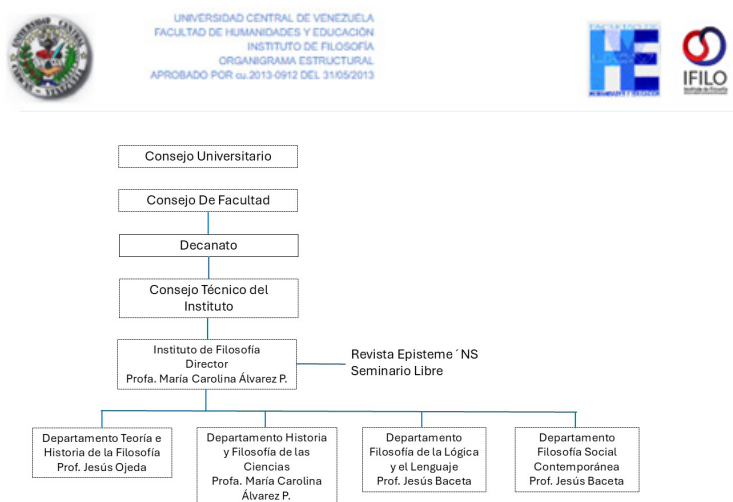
UNIVERSIDAD CENTRAL DE VENEZUELA
FACULTAD DE HUMANIDADES Y EDUCACIÓN
INSTITUTO DE FILOSOFÍA
ORGANIGRAMA ESTRUCTURAL
APROBADO POR cu.2013-0912 DEL 31/05/2013

IFILO

Consejo Universitario

Consejo De Facultad

Decanato

Consejo Técnico del Instituto

Instituto de Filosofía
Director
Profa. María Carolina Álvarez P.

Revista Episteme ´NS
Seminario Libre

Departamento Teoría e Historia de la Filosofía
Prof. Jesús Ojeda

Departamento Historia y Filosofía de las Ciencias
Profa. María Carolina Álvarez P.

Departamento Filosofía de la Lógica y el Lenguaje
Prof. Jesús Baceta

Departamento Filosofía Social Contemporánea
Prof. Jesús Baceta